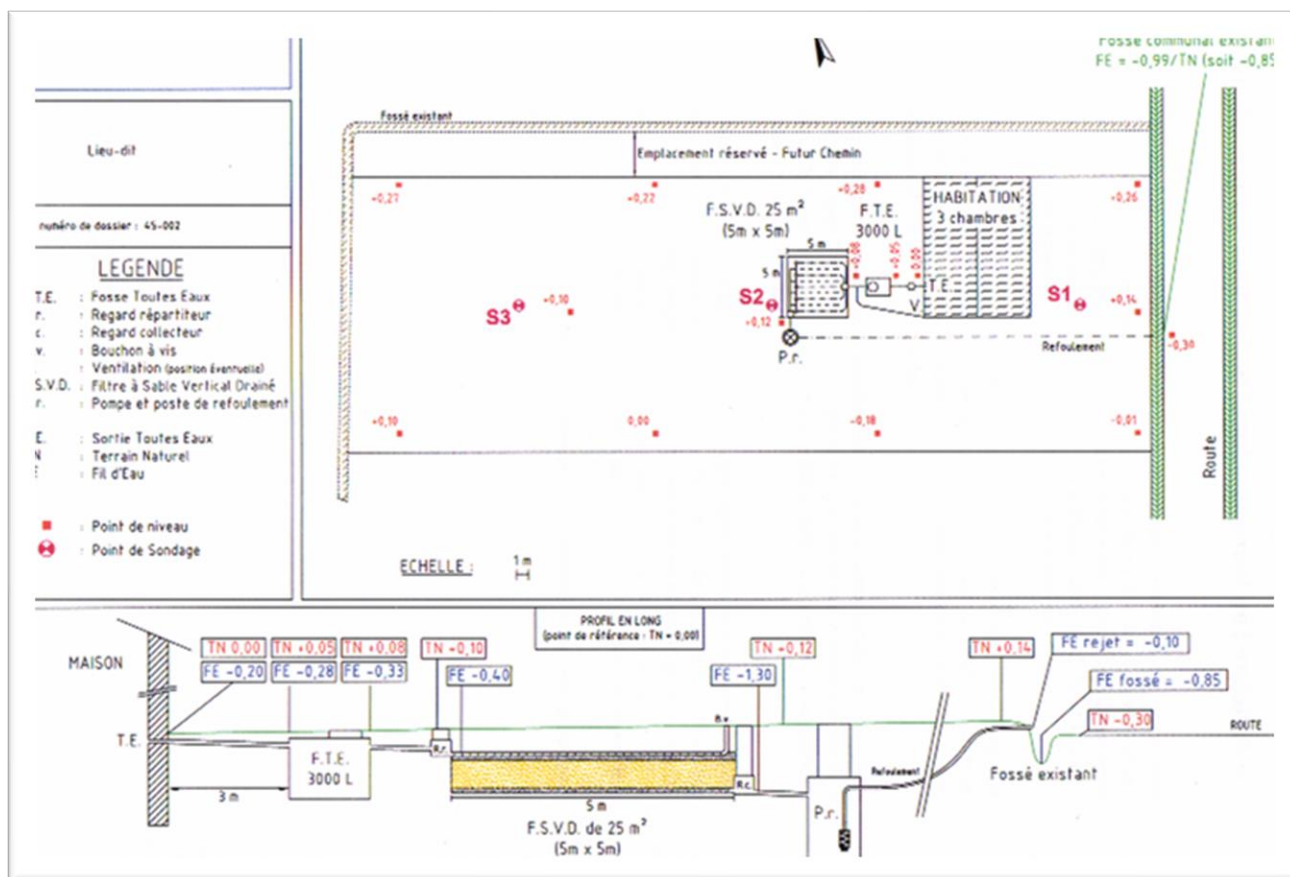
Fossé communal existant
FE = -0,99/TN (soit -0,85

Lieu-dit

numéro de dossier : 45-002

LEGENDE
T.E. : Fosse Toutes Eaux
r. : Regard répartiteur
c. : Regard collecteur
v. : Bouchon à vis
: Ventilation (position éventuelle)
S.V.D. : Filtre à Sable Vertical Drainé
r. : Pompe et poste de refoulement

E. : Sortie Toutes Eaux
N : Terrain Naturel
: Fil d'Eau

: Point de niveau
: Point de Sondage

Fossé existant
Emplacement réservé - Futur Chemin
+0,27
+0,22
+0,28
+0,26
F.S.V.D. 25 m²
(5m x 5m)
F.T.E.
3000 L
HABITATION
3 chambres
5 m
5 m
+0,08
+0,05
0,00
S3
+0,10
S2
+0,12
T.E.
V
S1
+0,14
P.r.
Refoulement
-0,30
+0,10
0,00
-0,18
-0,01
Route

ECHELLE : 1m

PROFIL EN LONG
(point de référence : TN = 0,00)

MAISON
TN 0,00
FE -0,20
TN +0,05
FE -0,28
TN +0,08
FE -0,33
TN +0,10
FE -0,40
TN +0,12
FE -1,30
TN +0,14
FE rejet = -0,10
FE fossé = -0,85
TN -0,30
ROUTE
T.E.
F.T.E.
3000 L
R.r.
B.v
R.c.
3 m
5 m
F.S.V.D. de 25 m²
(5m x 5m)
P.r.
Refoulement
Fossé existant